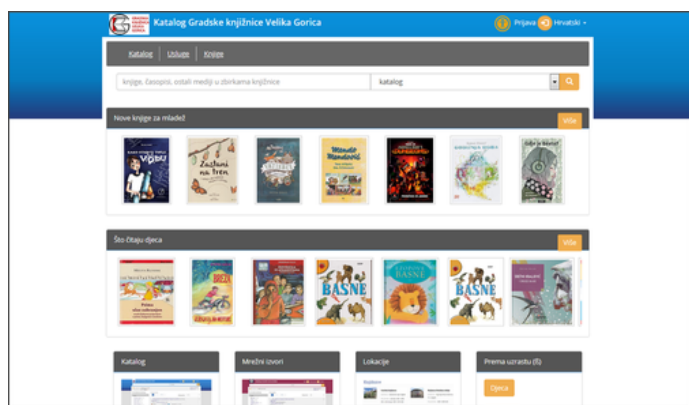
Katalog Gradske knjižnice Velika Gorica

Prijava Hrvatski

Katalog Usluge Knjige

knjige, časopisi, ostali mediji u zbirkama knjižnice

katalog

Nove knjige za mladež

Više

Zastani na tren

Što čitaju djeca

Više

BASNE

BASNE

BASNE

Katalog

Mrežni izvori

Lokacije

Prema uzrastu (8)

Djeca